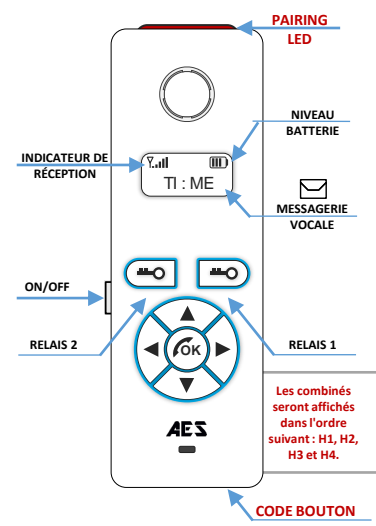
PAIRING LED

NIVEAU BATTERIE

INDICATEUR DE RÉCEPTION

TI : ME

MESSAGERIE VOCALE

ON/OFF

RELAIS 2

OK

RELAIS 1

Les combinés seront affichés dans l'ordre suivant : H1, H2, H3 et H4.

AES

CODE BOUTON